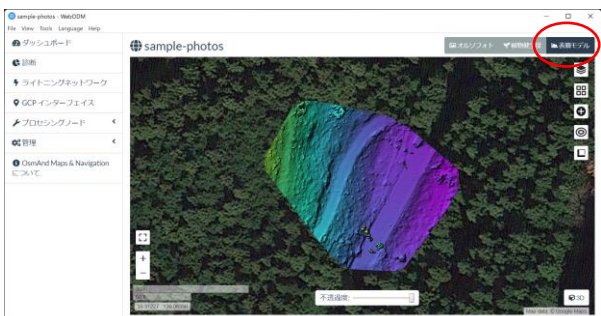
sample-photos - WebODM
File View Tools Language Help

ダッシュボード
診断
ライトニングネットワーク
GCP インターフェイス
プロセシングノード
管理
OsmAnd Maps & Navigation について

sample-photos

オルソフォト
植物健康
表層モデル

不透過度:

3D
Map data © Google Maps